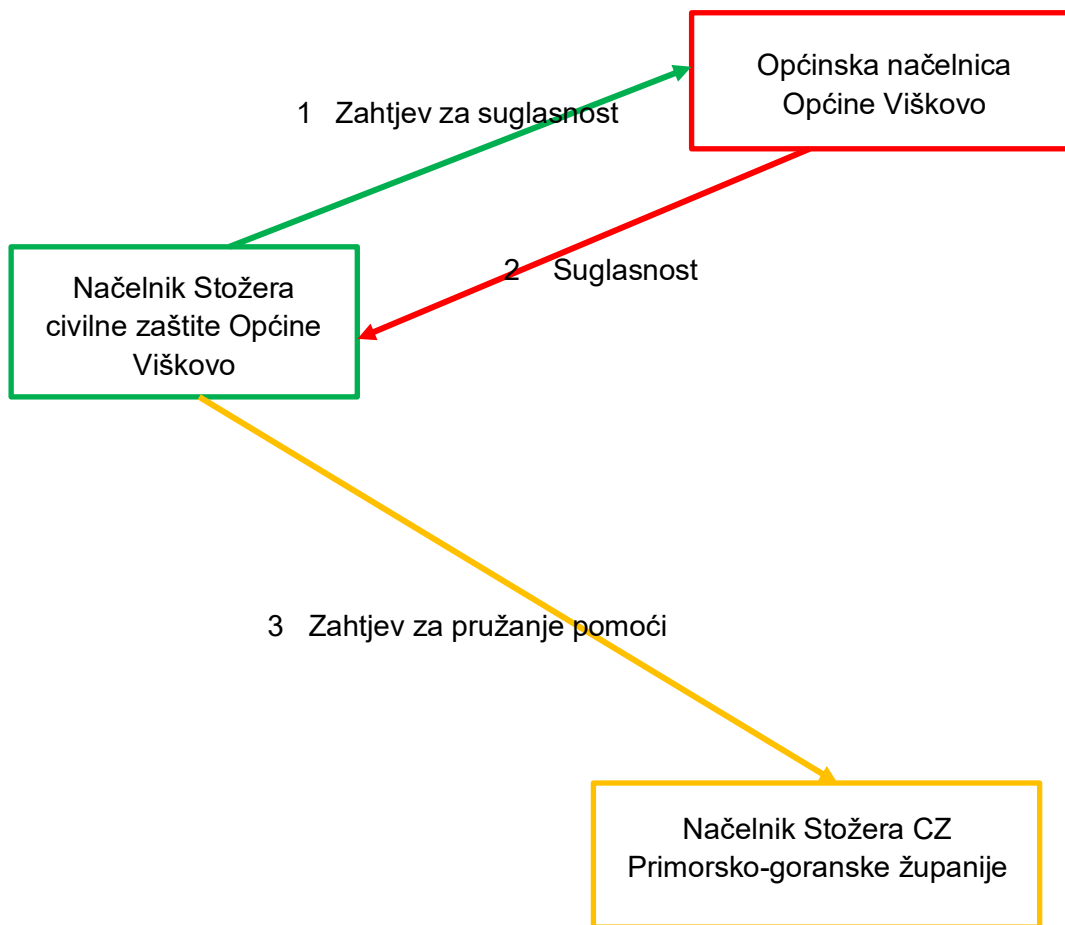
Općinska načelnica Općine Viškovo

1 Zahtjev za suglasnost

Načelnik Stožera civilne zaštite Općine Viškovo

2 Suglasnost

3 Zahtjev za pružanje pomoći

Načelnik Stožera CZ Primorsko-goranske županije